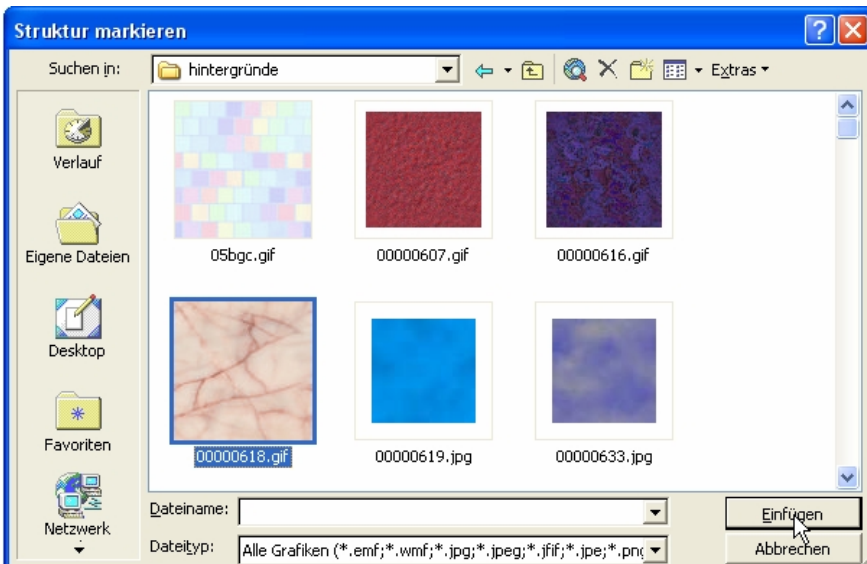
Struktur markieren

Suchen in: hintergründe

Extras

Verlauf

Eigene Dateien

Desktop

Favoriten

Netzwerk

05bgc.gif

00000607.gif

00000616.gif

00000618.gif

00000619.jpg

00000633.jpg

Dateiname:

Dateityp: Alle Grafiken (*.emf;*.wmf;*.jpg;*.jpeg;*.jfif;*.jpe;*.pn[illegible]

Einfügen

Abbrechen